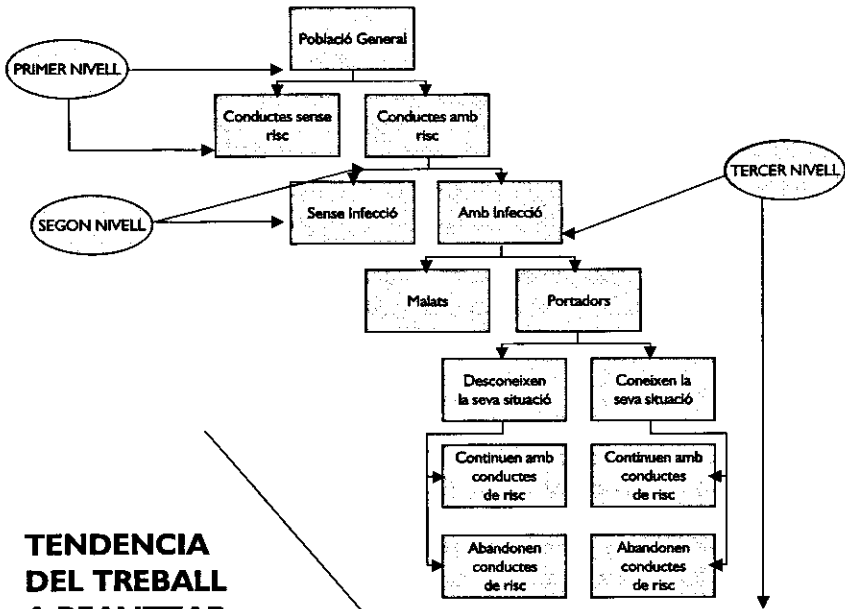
Població General

PRIMER NIVELL

Conductes sense risc

Conductes amb risc

TERCER NIVELL

SEGON NIVELL

Sense infecció

Amb infecció

Malats

Portadors

Desconeixen la seva situació

Coneixen la seva situació

Continuen amb conductes de risc

Continuen amb conductes de risc

Abandonen conductes de risc

Abandonen conductes de risc

TENDENCIA DEL TREBALL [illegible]